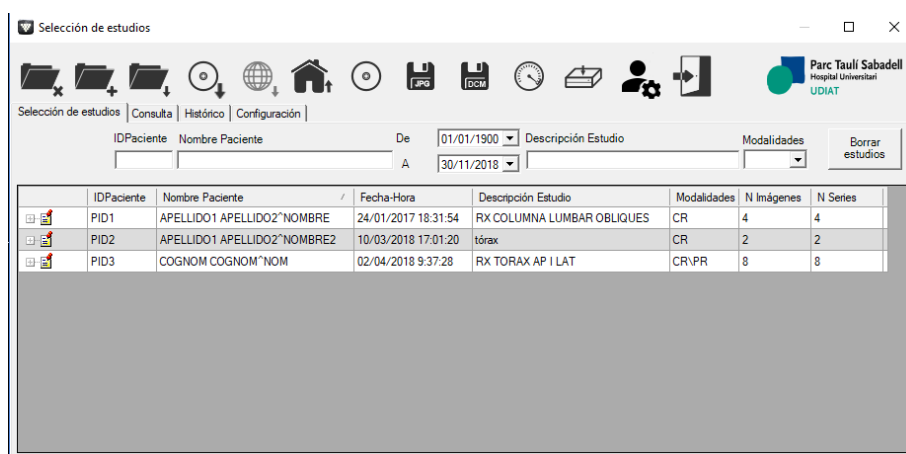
Selección de estudios

JPG DCM

Parc Taulí Sabadell
Hospital Universitari
UDIAT

Selección de estudios | Consulta | Histórico | Configuración

IDPaciente Nombre Paciente De 01/01/1900 Descripción Estudio Modalidades Borrar estudios
A 30/11/2018

| | IDPaciente | Nombre Paciente | Fecha-Hora | Descripción Estudio | Modalidades | N Imágenes | N Series |
|---|---|---|---|---|---|---|---|
| | PID1 | APELLIDO1 APELLIDO2^NOMBRE | 24/01/2017 18:31:54 | RX COLUMNA LUMBAR OBLIQUES | CR | 4 | 4 |
| | PID2 | APELLIDO1 APELLIDO2^NOMBRE2 | 10/03/2018 17:01:20 | tórax | CR | 2 | 2 |
| | PID3 | COGNOM COGNOM^NOM | 02/04/2018 9:37:28 | RX TORAX AP I LAT | CR\PR | 8 | 8 |